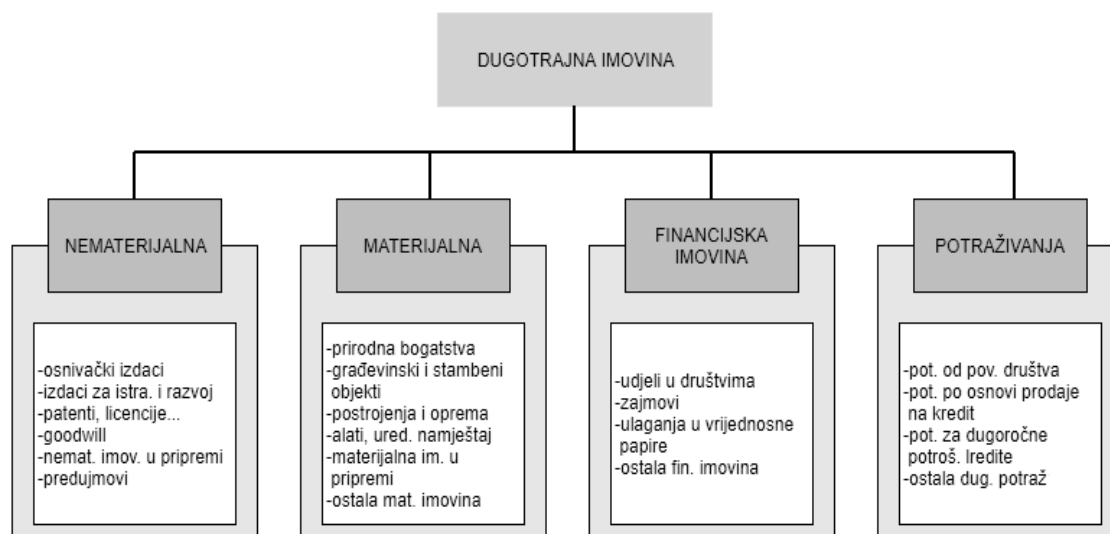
DUGOTRAJNA IMOVINA

NEMATERIJALNA

-osnivački izdaci
-izdaci za istra. i razvoj
-patenti, licencije...
-goodwill
-nemat. imov. u pripremi
-predujmovi

MATERIJALNA

-prirodna bogatstva
-građevinski i stambeni objekti
-postrojenja i oprema
-alati, ured. namještaj
-materijalna im. u pripremi
-ostala mat. imovina

FINANCIJSKA IMOVINA

-udjeli u društvima
-zajmovi
-ulaganja u vrijednosne papire
-ostala fin. imovina

POTRAŽIVANJA

-pot. od pov. društva
-pot. po osnovi prodaje na kredit
-pot. za dugoročne potroš. lredite
-ostala dug. potraž